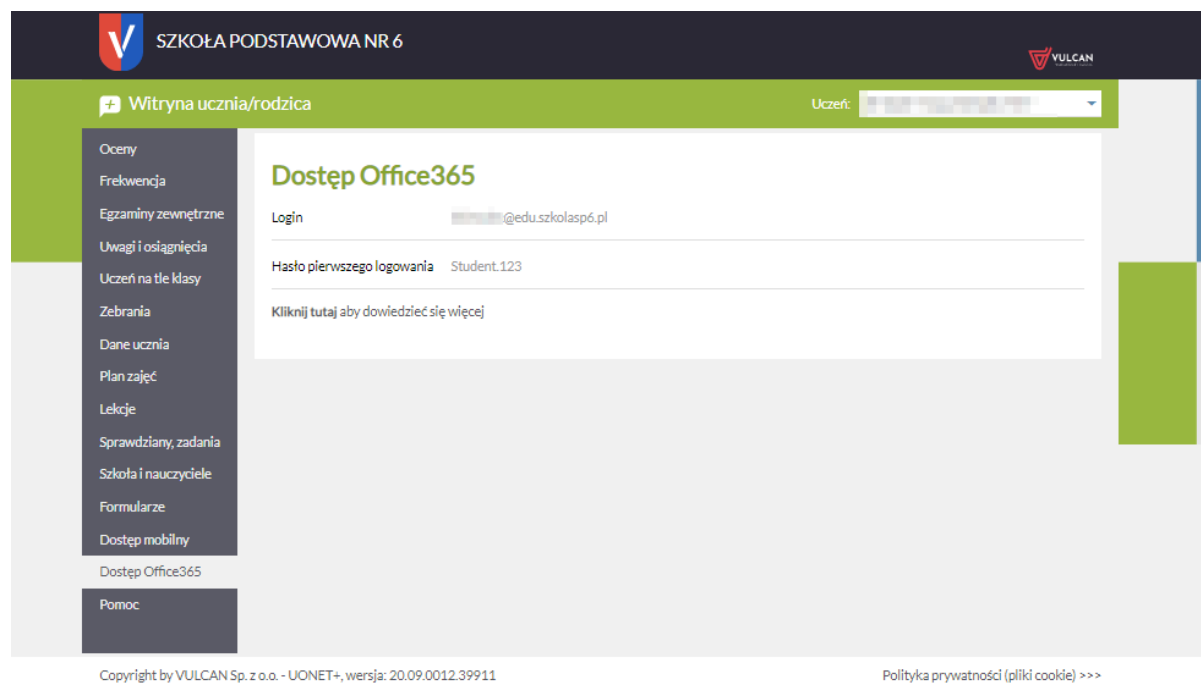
V SZKOŁA PODSTAWOWA NR 6

VULCAN

Witryna ucznia/rodzica

Uczeń: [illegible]

Oceny
Frekwencja
Egzaminy zewnętrzne
Uwagi i osiągnięcia
Uczeń na tle klasy
Zebrania
Dane ucznia
Plan zajęć
Lekcje
Sprawdziany, zadania
Szkoła i nauczyciele
Formularze
Dostęp mobilny
Dostęp Office365
Pomoc

Dostęp Office365

Login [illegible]@edu.szkolasp6.pl

Hasło pierwszego logowania Student.123

Kliknij tutaj aby dowiedzieć się więcej

Copyright by VULCAN Sp. z o.o. - UONET+, wersja: 20.09.0012.39911

Polityka prywatności (pliki cookie) >>>